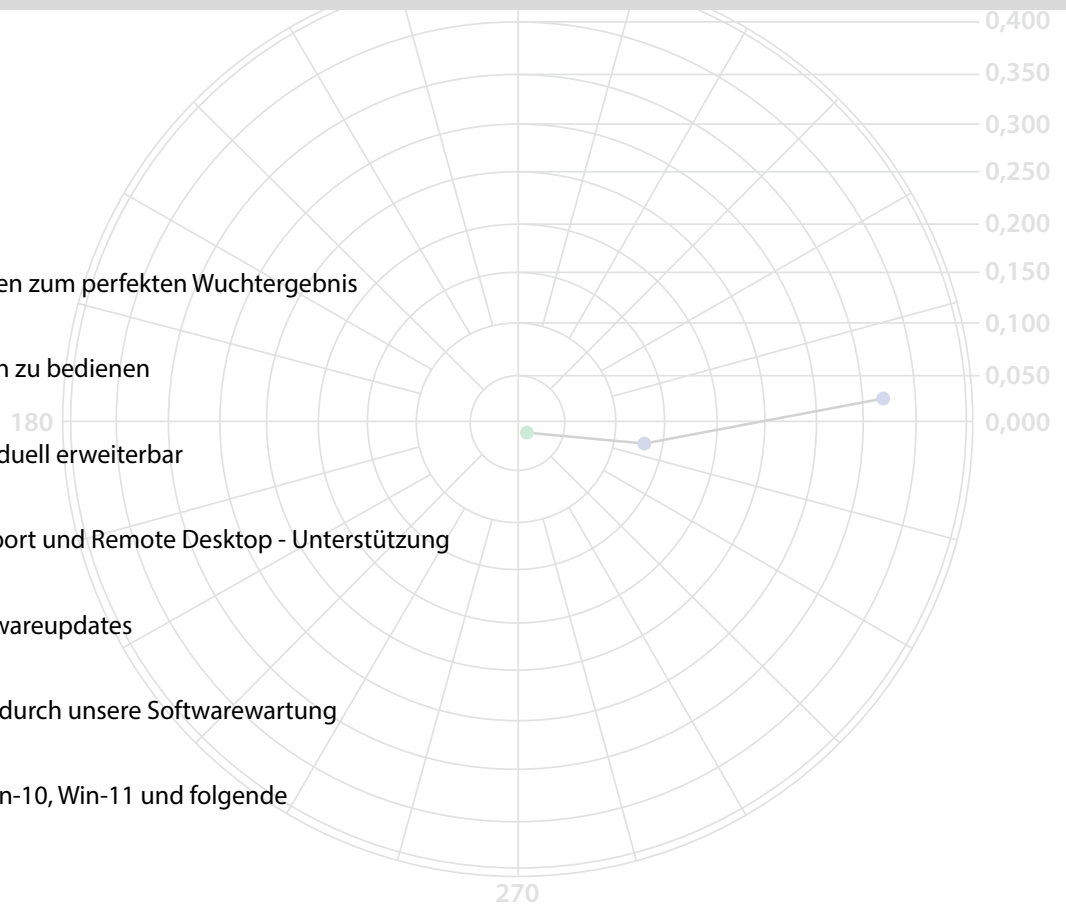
0,400
0,350
0,300
0,250
0,200
0,150
0,100
0,050
0,000

en zum perfekten Wuchtergebnis

n zu bedienen

180

duell erweiterbar

port und Remote Desktop - Unterstützung

wareupdates

durch unsere Softwarewartung

n-10, Win-11 und folgende

270